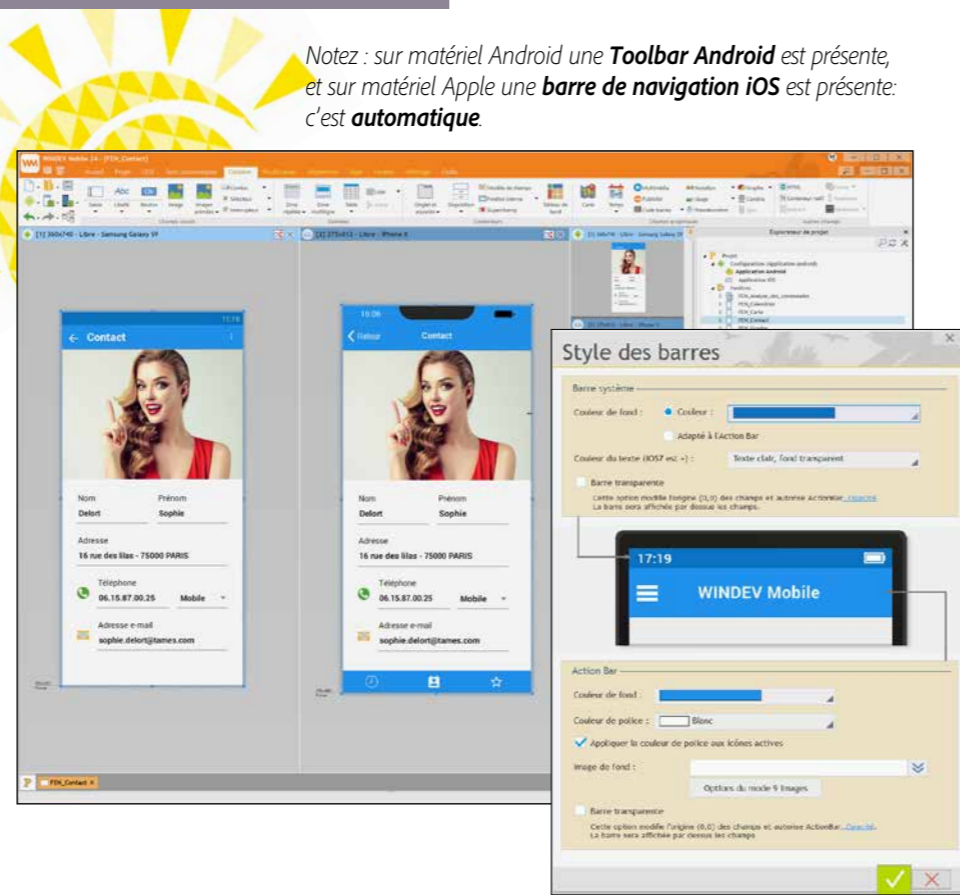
Notez : sur matériel Android une **Toolbar Android** est présente, et sur matériel Apple une **barre de navigation iOS** est présente: c'est **automatique**.

WINDEV Mobile 24 - [FEN_Contact]

[1] 360x740 - Libre - Samsung Galaxy S9

[2] 375x812 - Libre - iPhone X

Explorateur de projet

11:19

Contact

Nom
Delort

Prénom
Sophie

Adresse
16 rue des lilas - 75000 PARIS

Téléphone
06.15.87.00.25

Mobile

Adresse e-mail
sophie.delort@tames.com

10:06

Retour

Contact

Nom
Delort

Prénom
Sophie

Adresse
16 rue des lilas - 75000 PARIS

Téléphone
06.15.87.00.25

Mobile

Adresse e-mail
sophie.delort@tames.com

FEN_Contact

Style des barres

Barre système

Couleur de fond : Couleur :

Adapté à l'Action Bar

Couleur du texte (iOS7 et +) : Texte clair, fond transparent

Barre transparente

Cette option modifie l'origine (0,0) des champs et autorise ActionBar...Capacité
La barre sera affichée par dessus les champs.

17:19

WINDEV Mobile

Action Bar

Couleur de fond :

Couleur de police : Blanc

Appliquer la couleur de police aux icônes actives

Image de fond :

Options du mode 9 images

Barre transparente

Cette option modifie l'origine (0,0) des champs et autorise ActionBar...Capacité
La barre sera affichée par dessus les champs